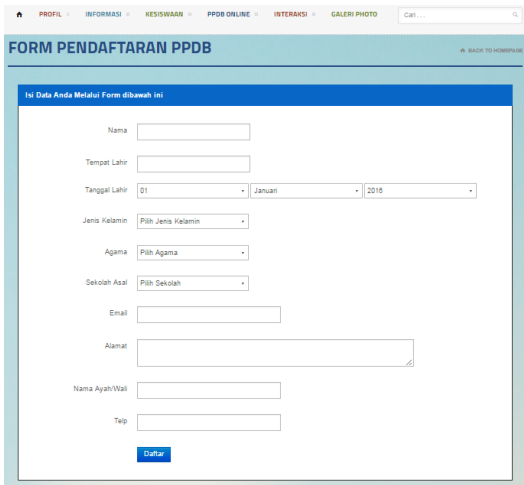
PROFIL ▾ INFORMASI ▾ KESISWAAN ▾ PPDB ONLINE ▾ INTERAKSI ▾ GALERI PHOTO

Cari ...

FORM PENDAFTARAN PPDB

BACK TO HOMEPAGE

Isi Data Anda Melalui Form dibawah ini

Nama

Tempat Lahir

Tanggal Lahir 01 Januari 2016

Jenis Kelamin Pilih Jenis Kelamin

Agama Pilih Agama

Sekolah Asal Pilih Sekolah

Email

Alamat

Nama Ayah/Wali

Telp

Daftar